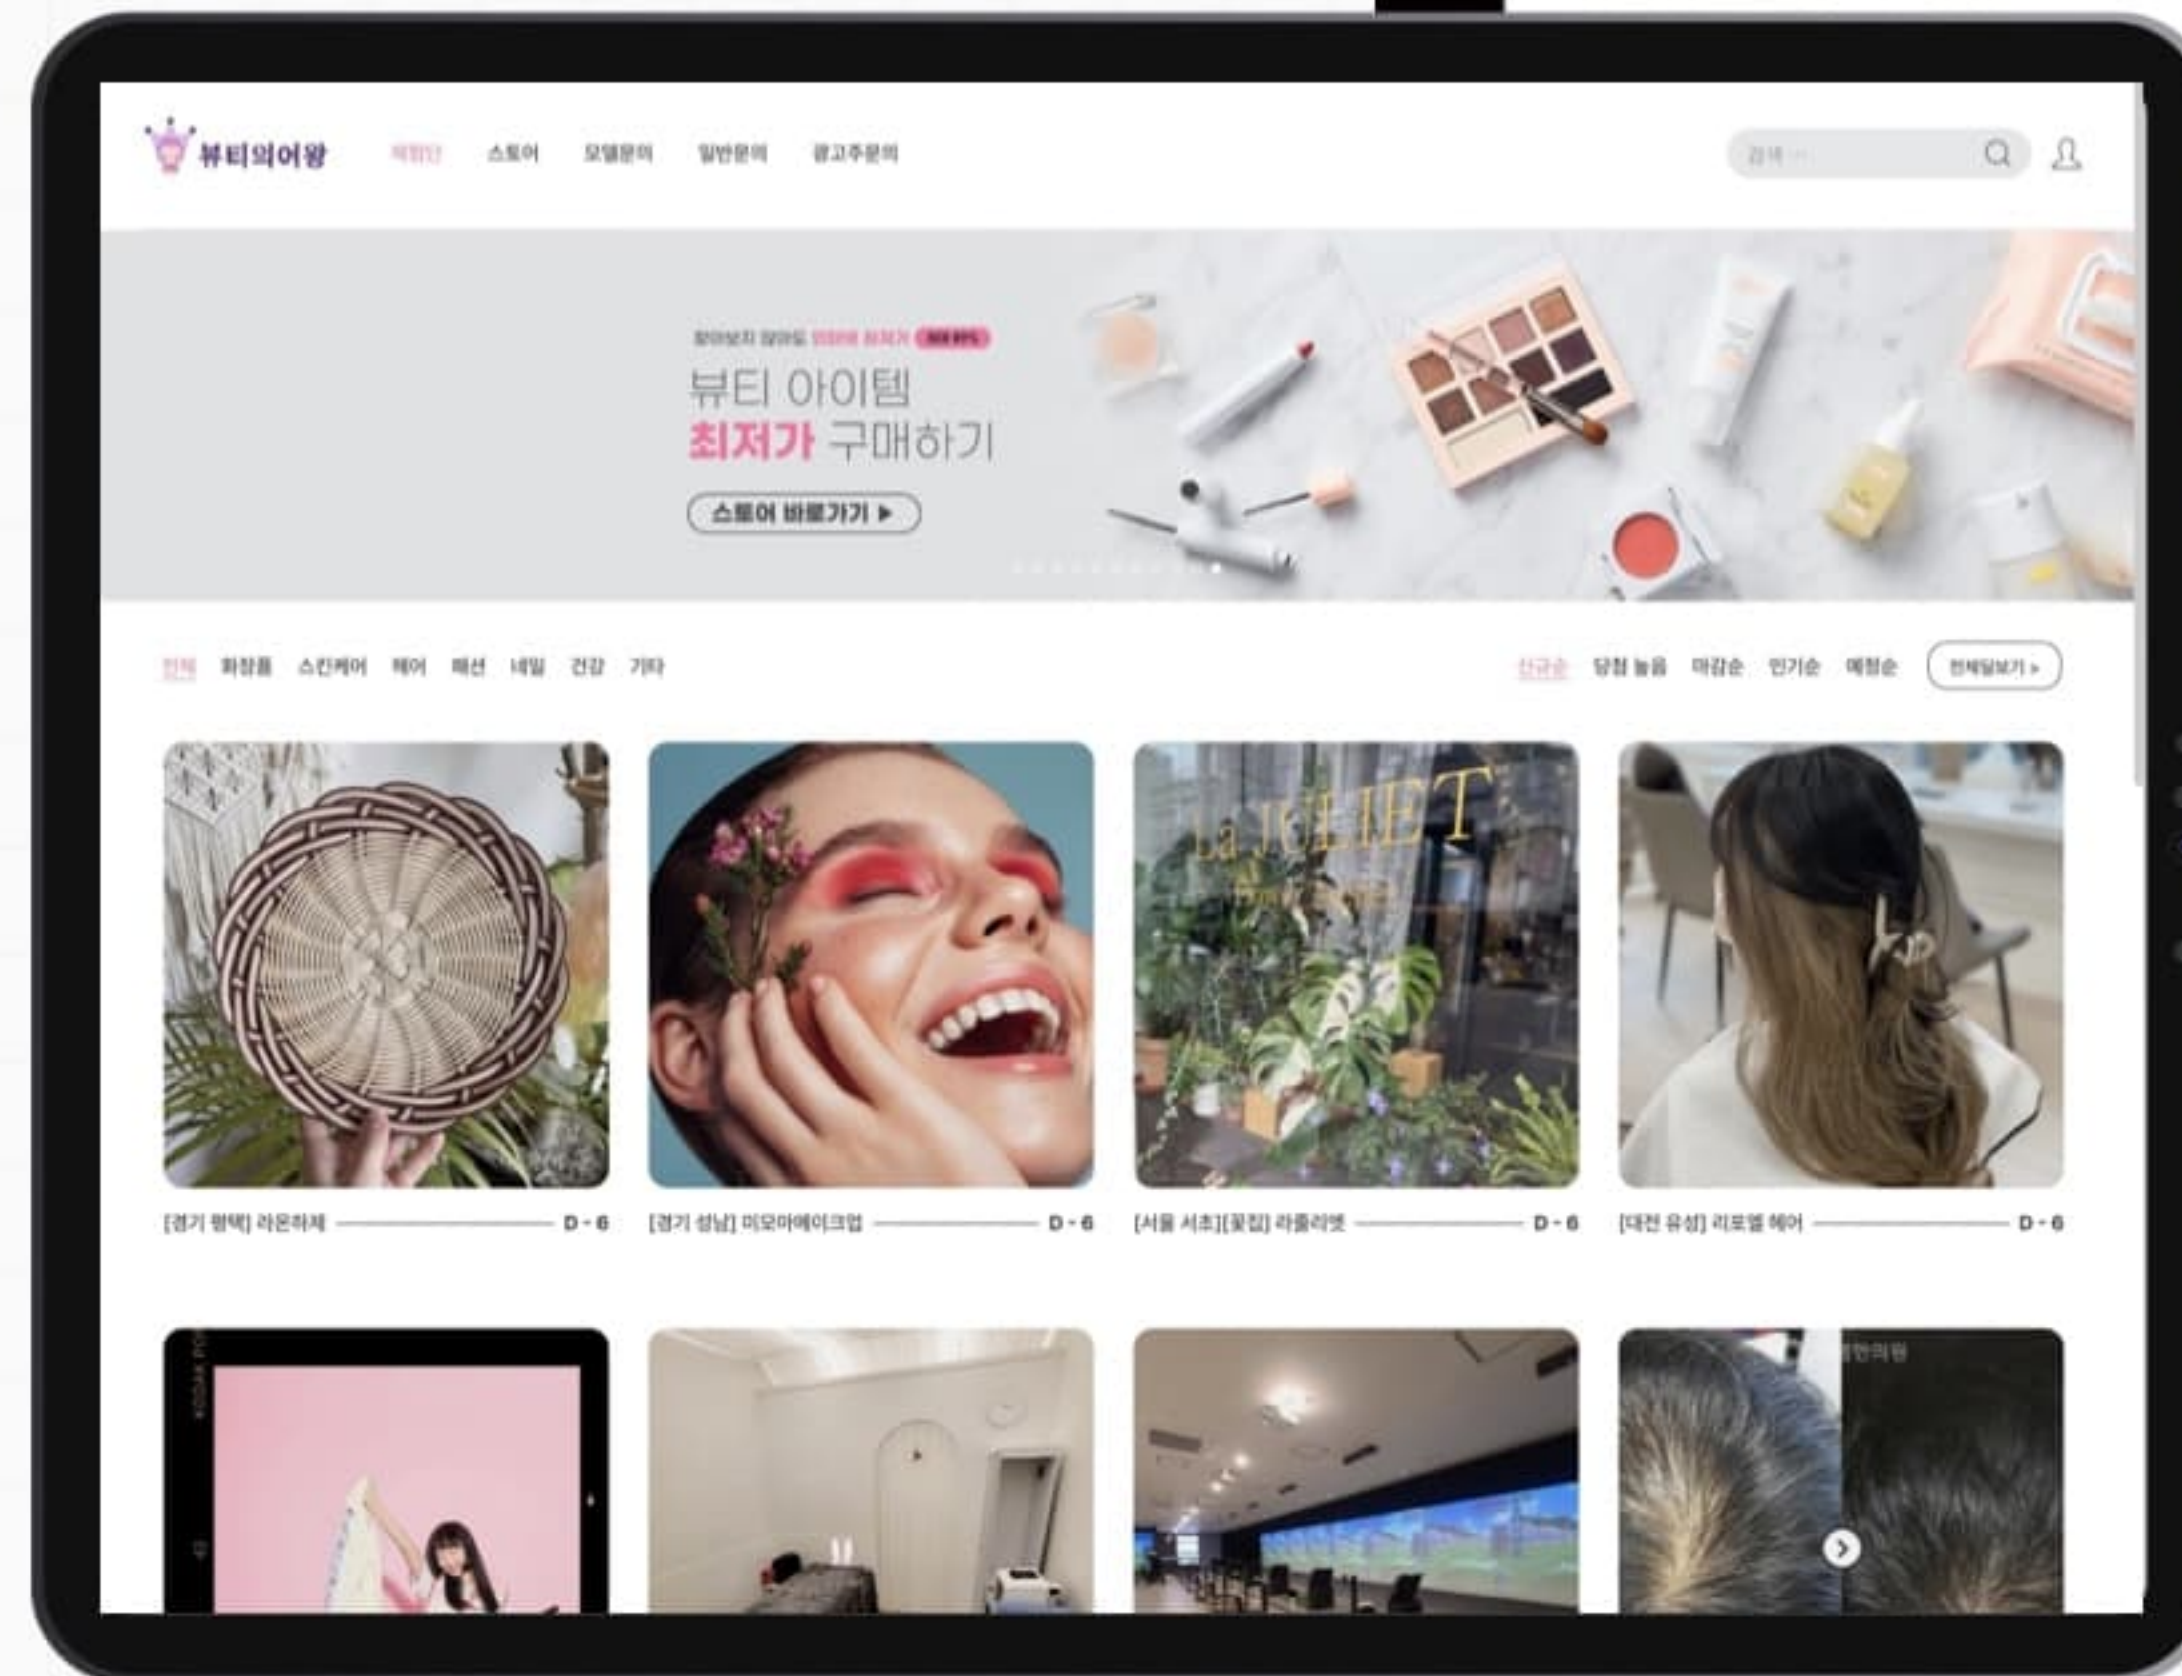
뷰티의여왕

체험단 스토어 모델문의 일반문의 광고주문의

검색

찾아보지 않아도 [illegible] 최저가 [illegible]

뷰티 아이템
최저가 구매하기

스토어 바로가기 ▶

전체 화장품 스킨케어 헤어 패션 네일 건강 기타

신규순 당첨 높음 마감순 인기순 예정순 전체알보기 >

La JULIET

[경기 평택] 라온하제 D - 6

[경기 성남] 미모아메이크업 D - 6

[서울 서초][꽃집] 라줄리엣 D - 6

[대전 유성] 리로엘 헤어 D - 6